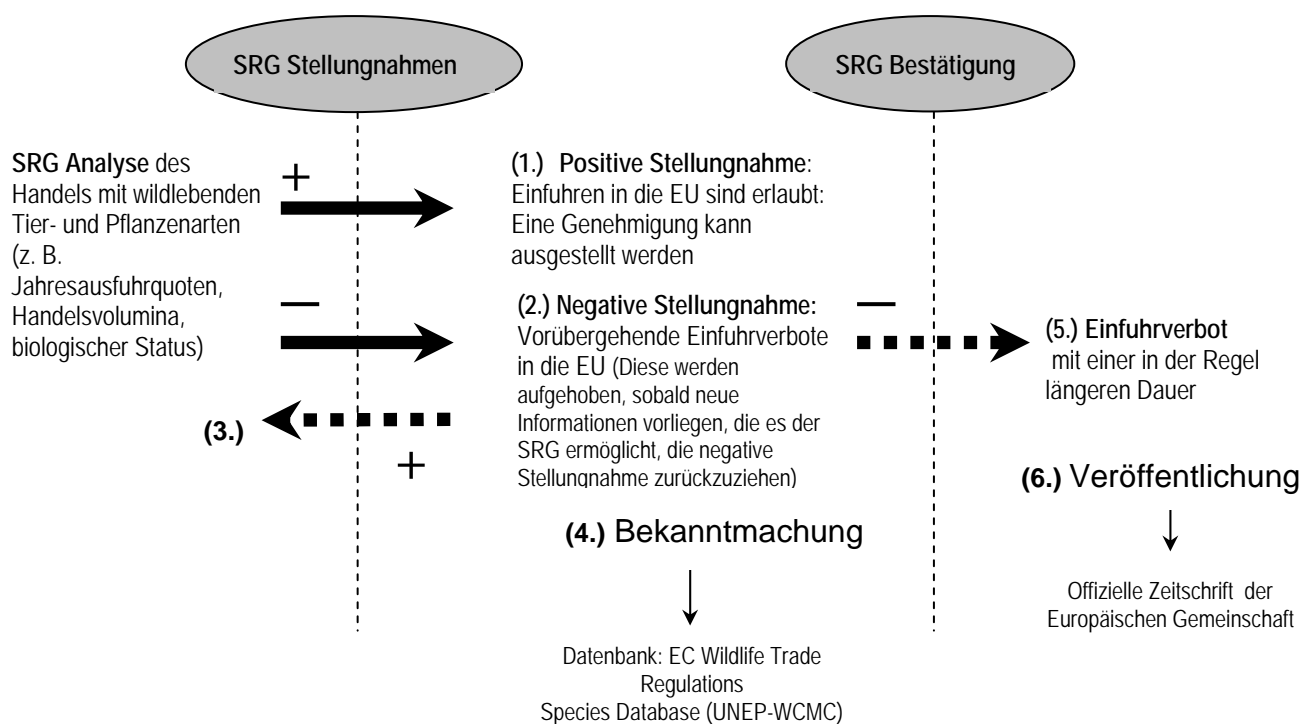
SRG Stellungnahmen

SRG Bestätigung

SRG Analyse des Handels mit wildlebenden Tier- und Pflanzenarten (z. B. Jahresausfuhrquoten, Handelsvolumina, biologischer Status)

+

(1.) Positive Stellungnahme: Einfuhren in die EU sind erlaubt: Eine Genehmigung kann ausgestellt werden

—

(2.) Negative Stellungnahme: Vorübergehende Einfuhrverbote in die EU (Diese werden aufgehoben, sobald neue Informationen vorliegen, die es der SRG ermöglicht, die negative Stellungnahme zurückzuziehen)

—

(5.) Einfuhrverbot mit einer in der Regel längeren Dauer

(3.)

+

(4.) Bekanntmachung

Datenbank: EC Wildlife Trade Regulations Species Database (UNEP-WCMC)

(6.) Veröffentlichung

Offizielle Zeitschrift der Europäischen Gemeinschaft